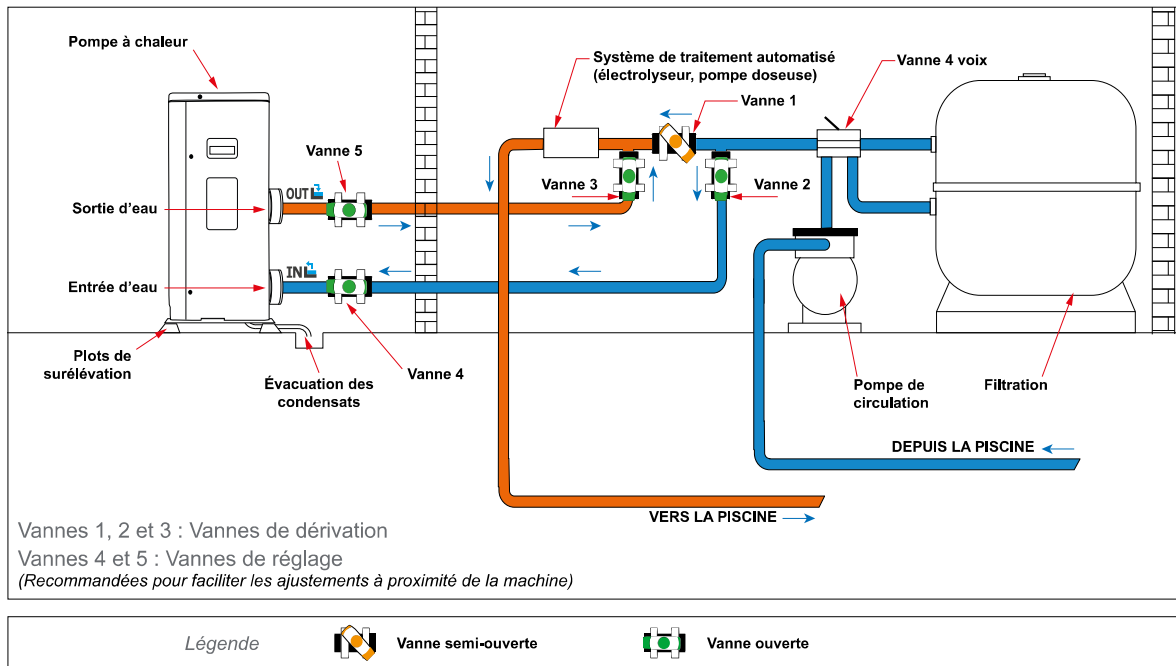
Pompe à chaleur

Système de traitement automatisé (électrolyseur, pompe doseuse)

Vanne 4 voix

Vanne 1

Vanne 5

OUT

Vanne 3

Vanne 2

Sortie d'eau

IN

Entrée d'eau

Plots de surélévation

Évacuation des condensats

Vanne 4

Pompe de circulation

Filtration

DEPUIS LA PISCINE

VERS LA PISCINE

Vannes 1, 2 et 3 : Vannes de dérivation
Vannes 4 et 5 : Vannes de réglage
(Recommandées pour faciliter les ajustements à proximité de la machine)

Légende

Vanne semi-ouverte

Vanne ouverte